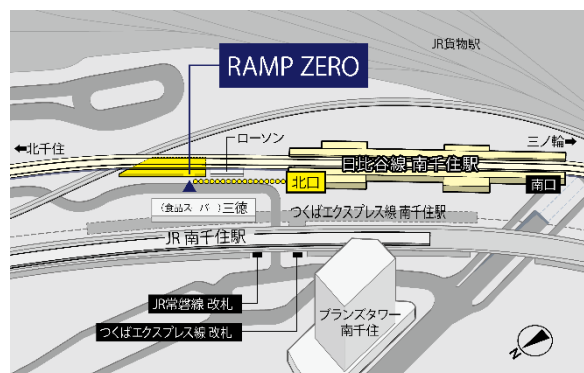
JR貨物駅

RAMP ZERO

←北千住

ローソン

三ノ輪→

日比谷線 南千住駅

北口

南口

(食品スーパー)三徳

つくばエクスプレス線 南千住駅

JR 南千住駅

JR常磐線 改札

つくばエクスプレス線 改札

ブランズタワー南千住

N